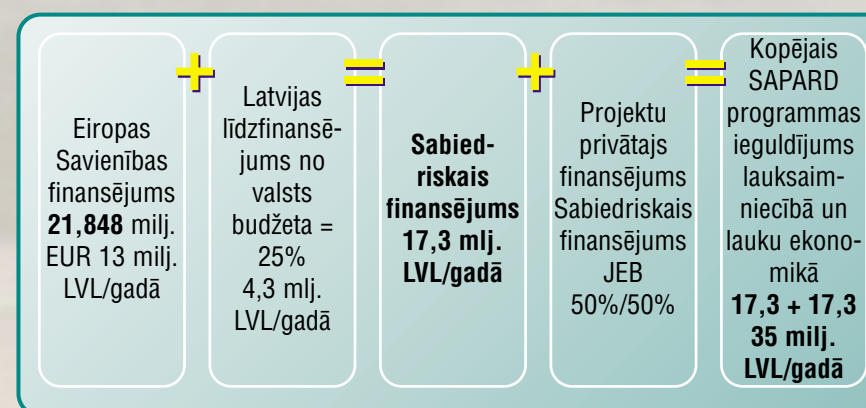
Eiropas Savienības finansējums **21,848** milj. EUR 13 milj. LVL/gadā

+

Latvijas līdzfinansējums no valsts budžeta = 25% 4,3 milj. LVL/gadā

=

**Sabiedriskais finansējums 17,3 mlj. LVL/gadā**

+

Projektu privātajs finansējums Sabiedriskais finansējums JEB 50%/50%

=

Kopējais SAPARD programmas ieguldījums lauksaimniecībā un lauku ekonomikā **17,3 + 17,3 35 milj. LVL/gadā**